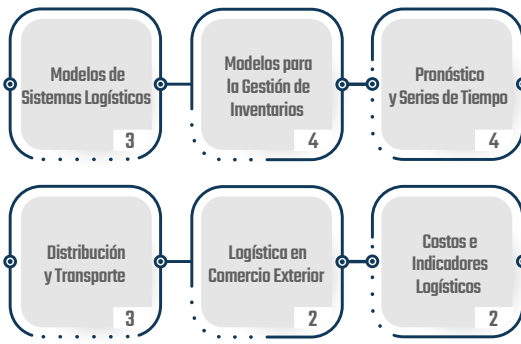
Modelos de Sistemas Logísticos
3

Modelos para la Gestión de Inventarios
4

Pronóstico y Series de Tiempo
4

Distribución y Transporte
3

Logística en Comercio Exterior
2

Costos e Indicadores Logísticos
2